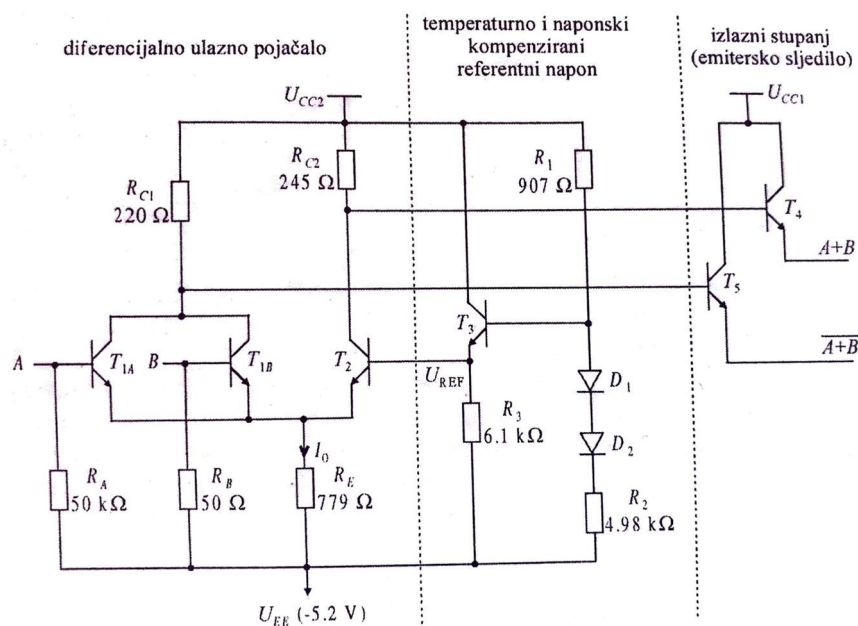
diferencijalno ulazno pojačalo

temperaturno i naponski kompenzirani referentni napon

izlazni stupanj (emitersko sljedilo)

$U_{CC2}$

$U_{CC1}$

$R_{C2}$ 245 Ω

$R_1$ 907 Ω

$R_{C1}$ 220 Ω

$T_4$

$A+B$

$T_5$

$T_3$

$\overline{A+B}$

$A$

$T_{1A}$

$B$

$T_{1B}$

$T_2$

$U_{REF}$

$D_1$

$R_3$ 6.1 kΩ

$I_0$

$D_2$

$R_A$ 50 kΩ

$R_B$ 50 Ω

$R_E$ 779 Ω

$R_2$ 4.98 kΩ

$U_{EE}$ (-5.2 V)